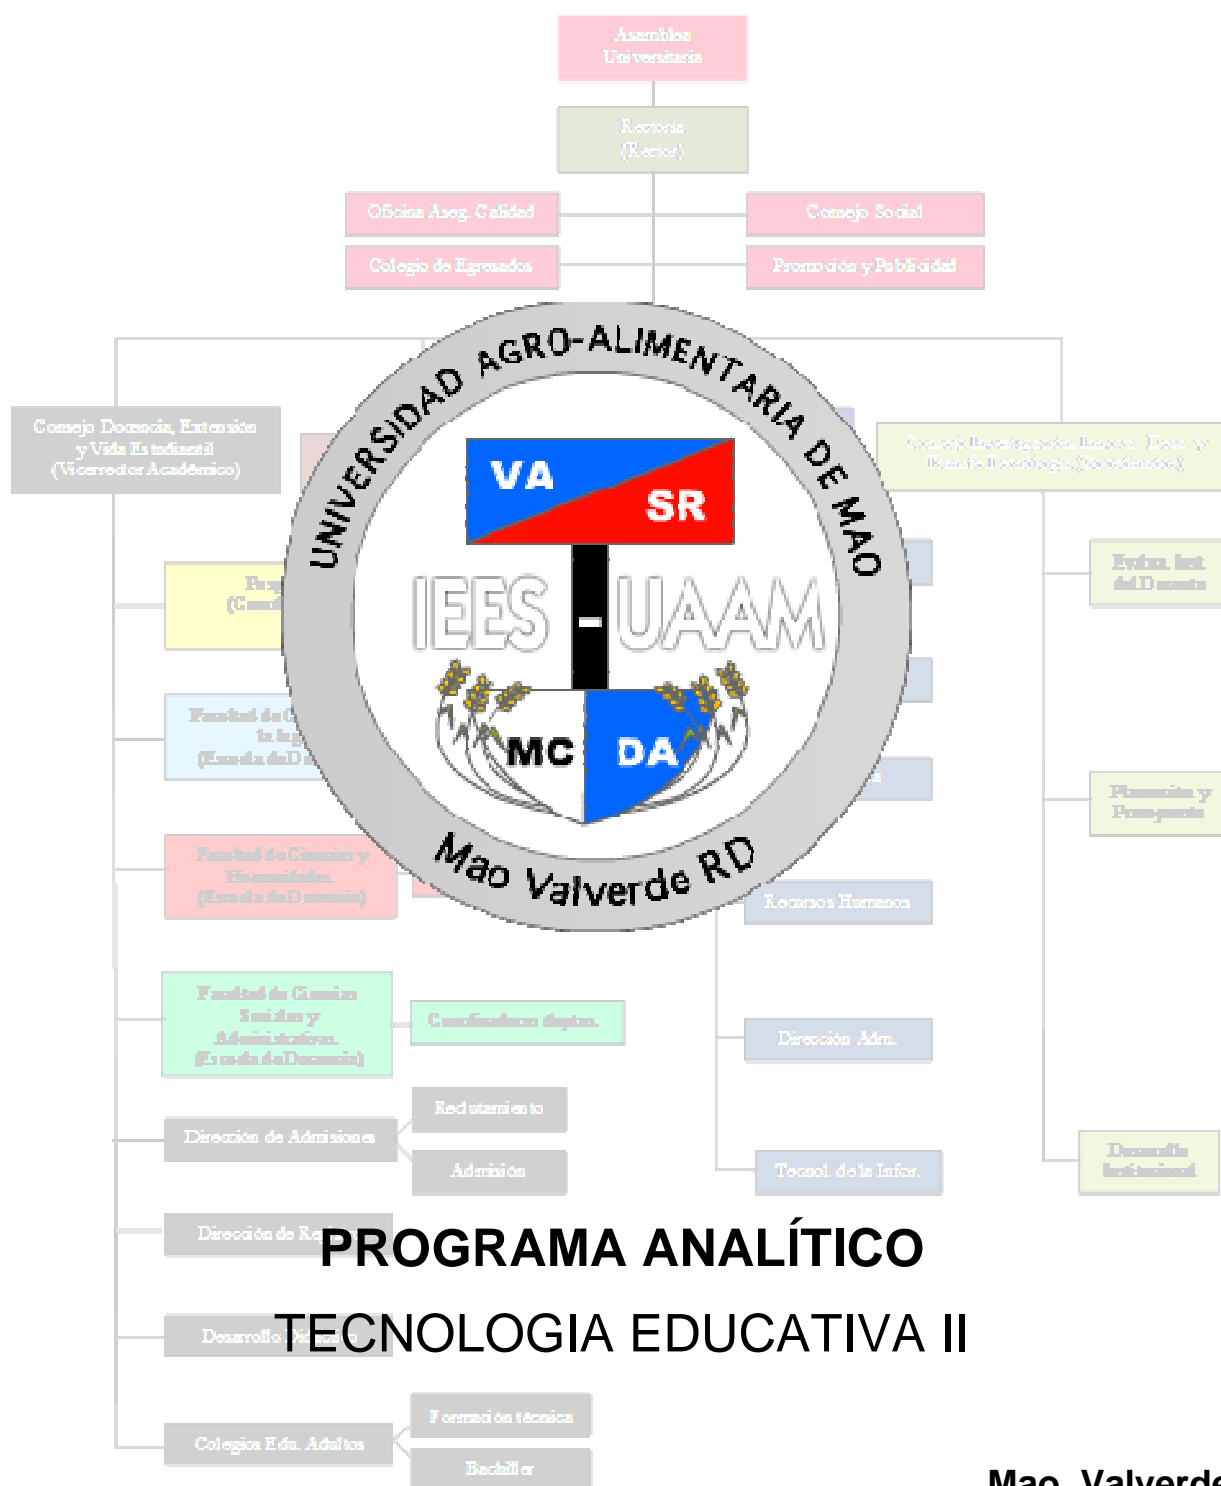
Asamblea Universitaria

Rectoría (Rector)

Oficina Aseg. Calidad

Consejo Social

Colegio de Egresados

Promoción y Publicidad

UNIVERSIDAD AGRO-ALIMENTARIA DE MAO

VA

SR

IEES - UAAM

MC

DA

Mao Valverde RD

Consejo Docencia, Extensión y Vida Estudiantil (Vicerrector Académico)

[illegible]

Evalua. Inst. del Docente

Planeación y Presupuesto

Desarrollo Institucional

Recursos Humanos

Facultad de Ciencias Sociales y Administrativas (Escuela de Docencia)

Coordinadores deptos.

Dirección Adm.

Reclutamiento

Dirección de Admisiones

Admisión

Tecnol. de la Infor.

Dirección de Re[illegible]

PROGRAMA ANALÍTICO

TECNOLOGIA EDUCATIVA II

Desarrollo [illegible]

Formación técnica

Colegios Edu. Adultos

Bachiller

Mao, Valverde